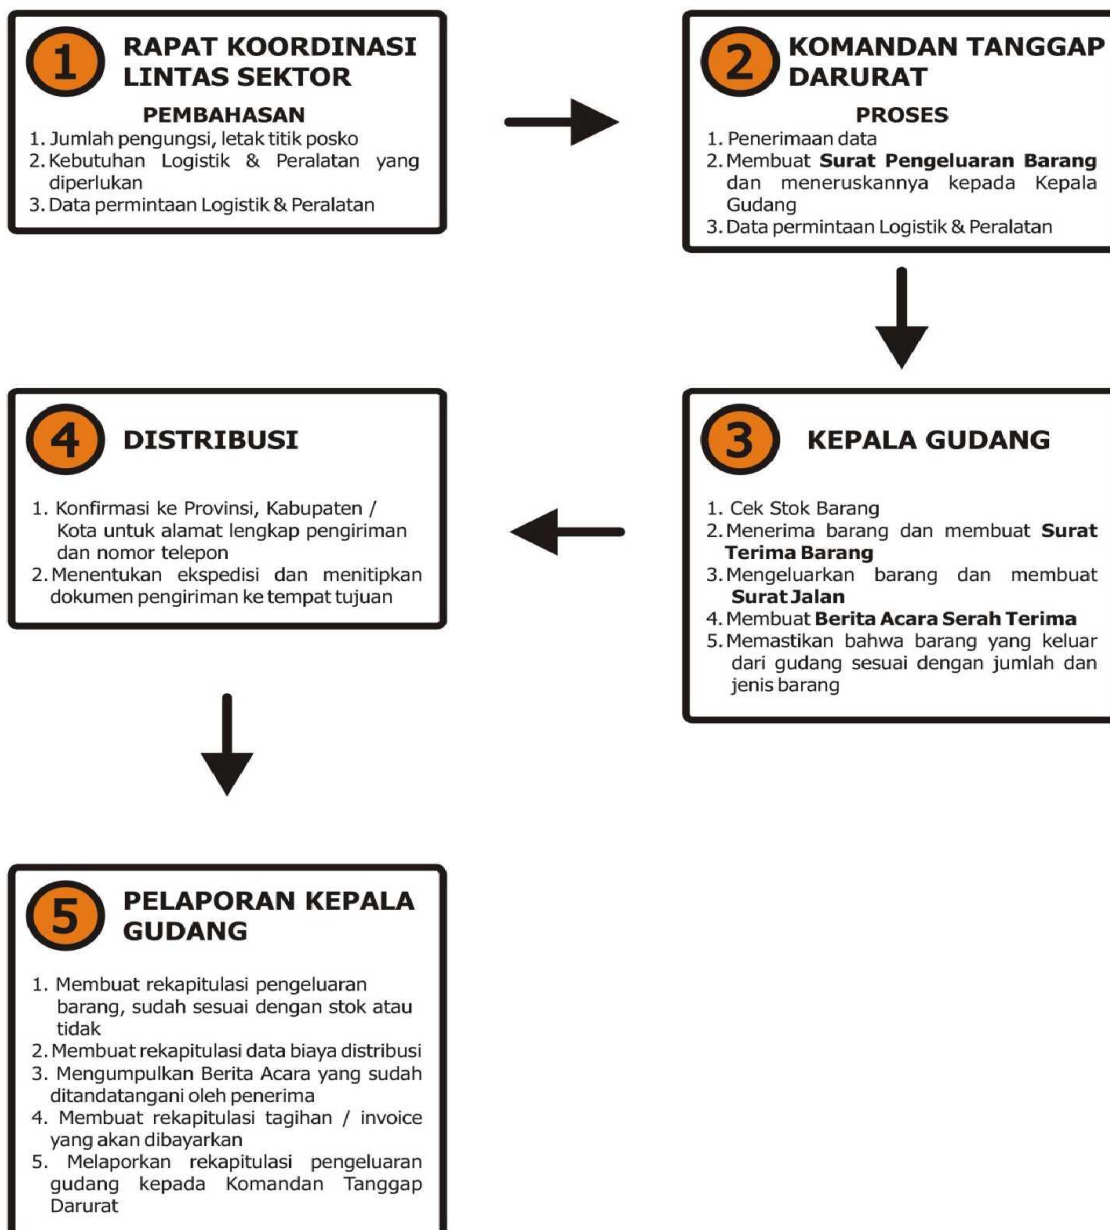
1 RAPAT KOORDINASI LINTAS SEKTOR

PEMBAHASAN

1. Jumlah pengungsi, letak titik posko
2. Kebutuhan Logistik & Peralatan yang diperlukan
3. Data permintaan Logistik & Peralatan

2 KOMANDAN TANGGAP DARURAT

PROSES

1. Penerimaan data
2. Membuat **Surat Pengeluaran Barang** dan meneruskannya kepada Kepala Gudang
3. Data permintaan Logistik & Peralatan

3 KEPALA GUDANG

1. Cek Stok Barang
2. Menerima barang dan membuat **Surat Terima Barang**
3. Mengeluarkan barang dan membuat **Surat Jalan**
4. Membuat **Berita Acara Serah Terima**
5. Memastikan bahwa barang yang keluar dari gudang sesuai dengan jumlah dan jenis barang

4 DISTRIBUSI

1. Konfirmasi ke Provinsi, Kabupaten / Kota untuk alamat lengkap pengiriman dan nomor telepon
2. Menentukan ekspedisi dan menitipkan dokumen pengiriman ke tempat tujuan

5 PELAPORAN KEPALA GUDANG

1. Membuat rekapitulasi pengeluaran barang, sudah sesuai dengan stok atau tidak
2. Membuat rekapitulasi data biaya distribusi
3. Mengumpulkan Berita Acara yang sudah ditandatangani oleh penerima
4. Membuat rekapitulasi tagihan / invoice yang akan dibayarkan
5. Melaporkan rekapitulasi pengeluaran gudang kepada Komandan Tanggap Darurat